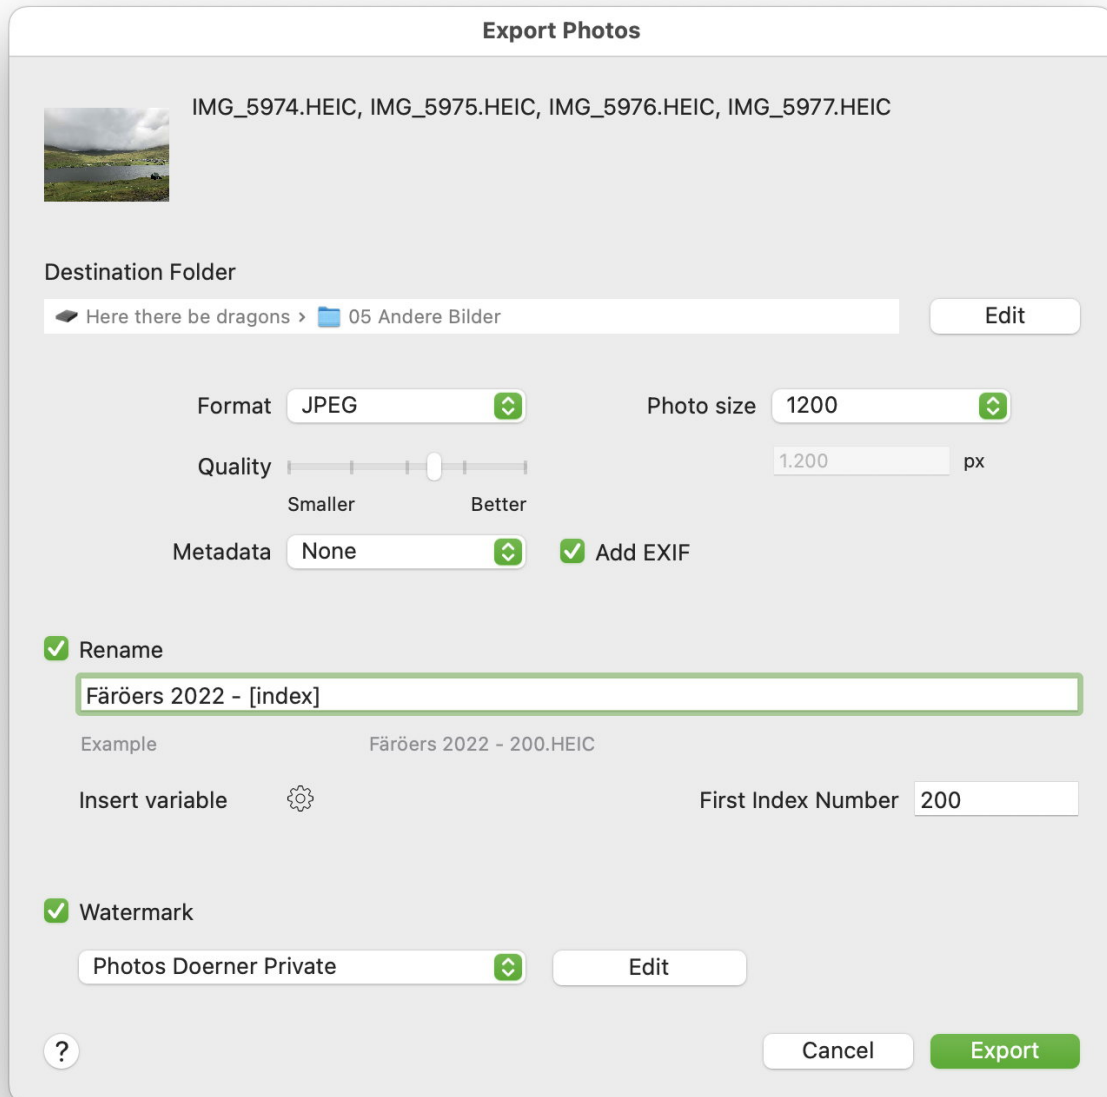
Export Photos

IMG_5974.HEIC, IMG_5975.HEIC, IMG_5976.HEIC, IMG_5977.HEIC

Destination Folder

Here there be dragons › 05 Andere Bilder

Edit

Format JPEG

Photo size 1200

Quality

1.200 px

Smaller Better

Metadata None

Add EXIF

Rename

Färöers 2022 - [index]

Example Färöers 2022 - 200.HEIC

Insert variable

First Index Number 200

Watermark

Photos Doerner Private

Edit

?

Cancel

Export